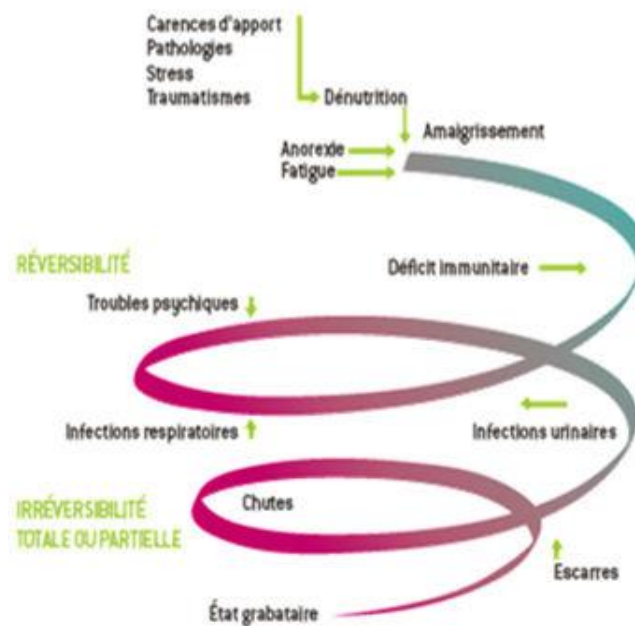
Carences d'apport
Pathologies
Stress
Traumatismes

Dénutrition

Amaigrissement

Anorexie
Fatigue

RÉVERSIBILITÉ

Déficit immunitaire

Troubles psychiques

Infections respiratoires

Infections urinaires

IRRÉVERSIBILITÉ
TOTALE OU PARTIELLE

Chutes

Escarres

État grabataire